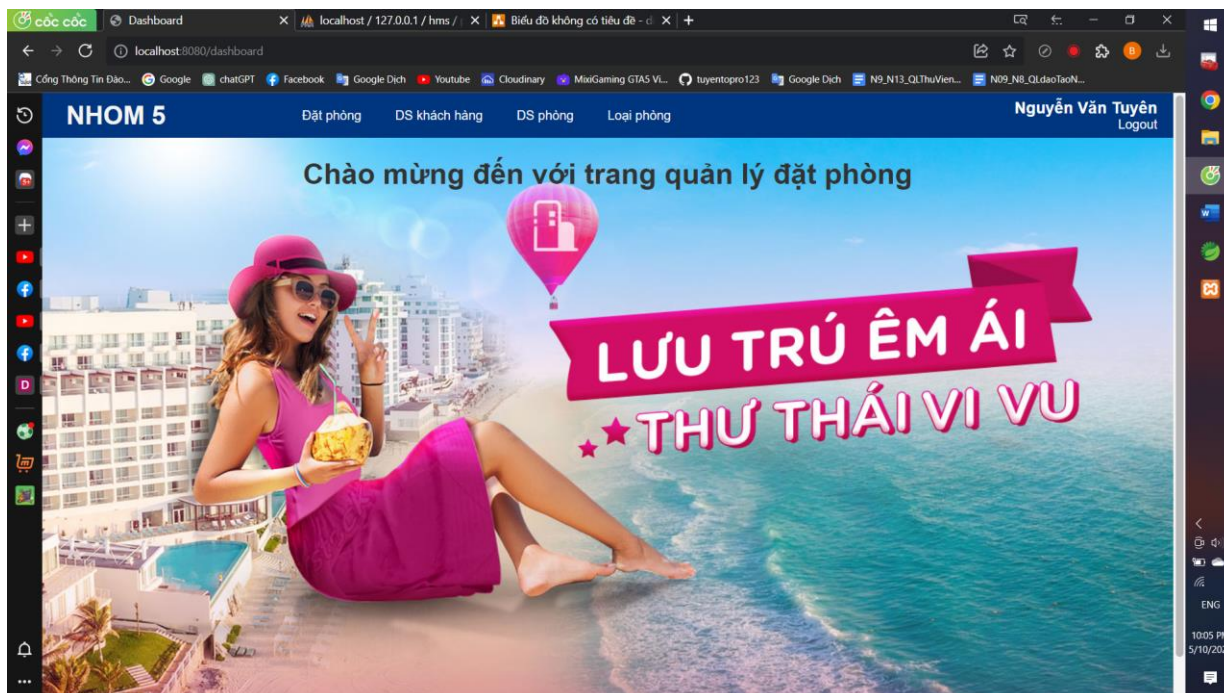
cốc cốc
Dashboard
localhost / 127.0.0.1 / hms /
Biểu đồ không có tiêu đề - d
localhost:8080/dashboard
Cổng Thông Tin Đào... Google chatGPT Facebook Google Dịch Youtube Cloudinary MixiGaming GTA5 Vi... tuyentopro123 Google Dịch N9_N13_QLThuVien... N09_N8_QLdaoTaoN...

NHOM 5
Đặt phòng DS khách hàng DS phòng Loại phòng
Nguyễn Văn Tuyên
Logout

Chào mừng đến với trang quản lý đặt phòng

LƯU TRÚ ÊM ÁI
THƯ THÁI VI VU

ENG
10:05 P
5/10/20